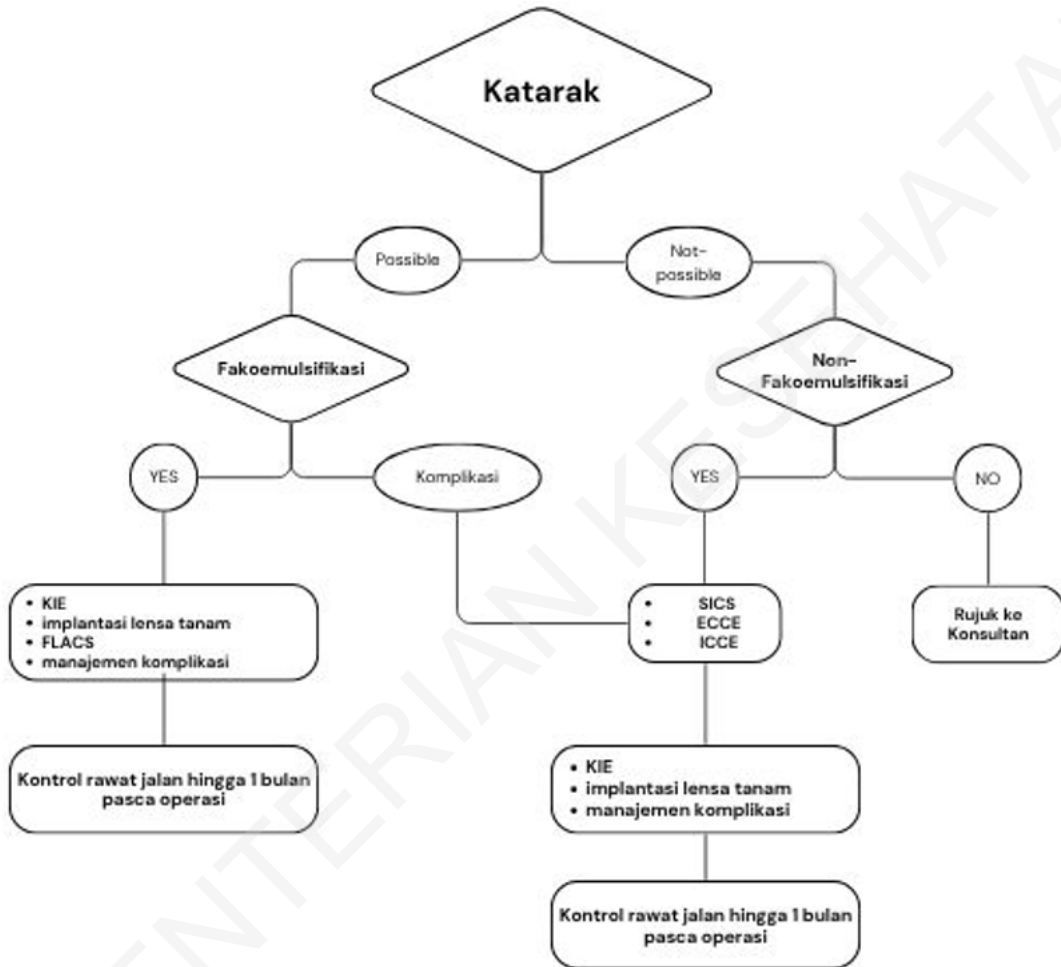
Katarak

Possible

Not-possible

Fakoemulsifikasi

Non-Fakoemulsifikasi

YES

Komplikasi

YES

NO

- KIE
- implantasi lensa tanam
- FLACS
- manajemen komplikasi

- SICS
- ECCE
- ICCE

Rujuk ke Konsultan

Kontrol rawat jalan hingga 1 bulan pasca operasi

- KIE
- implantasi lensa tanam
- manajemen komplikasi

Kontrol rawat jalan hingga 1 bulan pasca operasi

KEMENTERIAN KESEHATAN